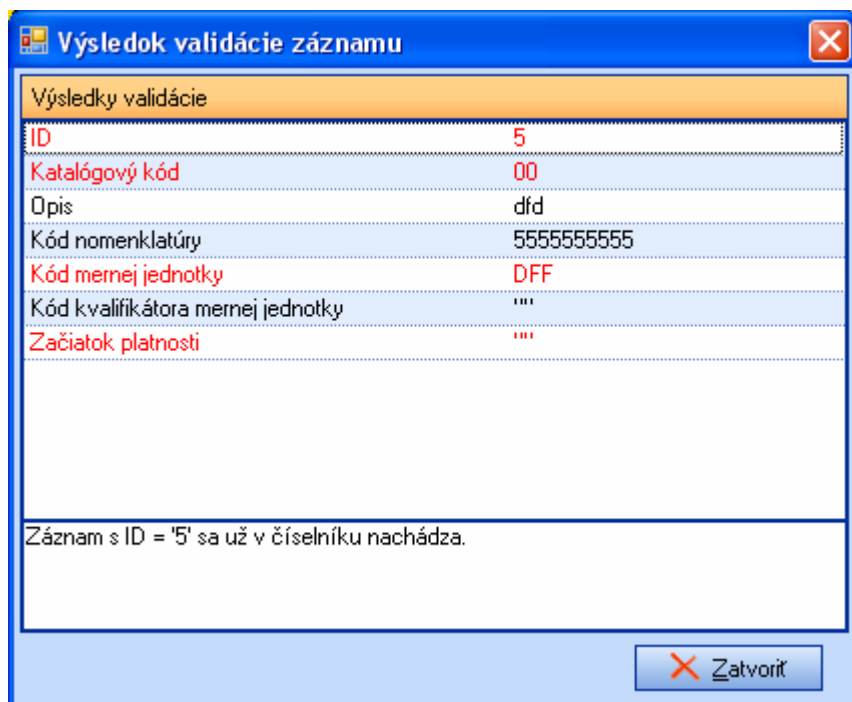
Výsledok validácie záznamu

Výsledky validácie

| | |
|---|---|
| ID | 5 |
| Katalógový kód | 00 |
| Opis | dfd |
| Kód nomenklatúry | 5555555555 |
| Kód mernej jednotky | DFF |
| Kód kvalifikátora mernej jednotky | "" |
| Začiatok platnosti | "" |

Záznam s ID = '5' sa už v číselníku nachádza.

Zatvoriť